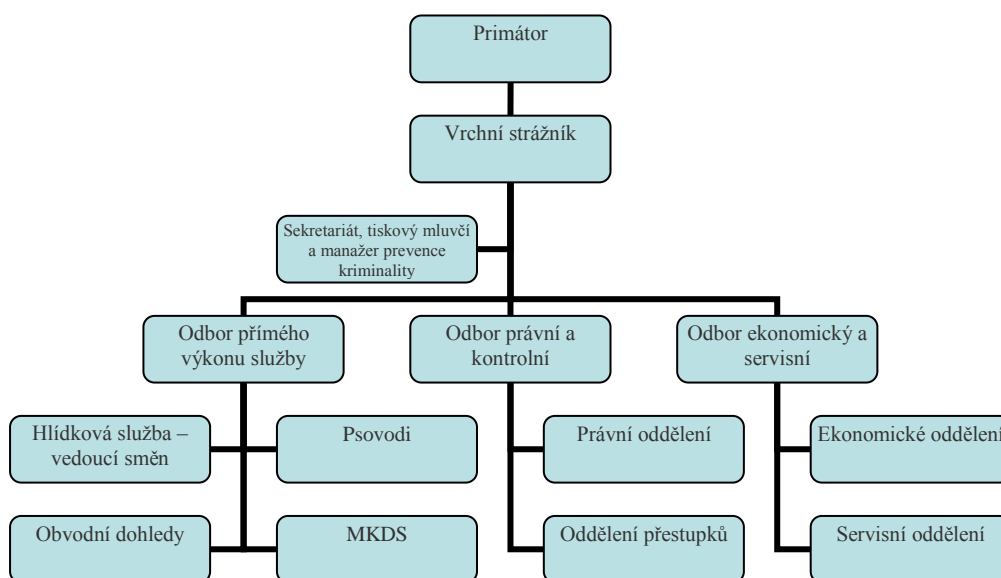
Primátor

Vrchní strážník

Sekretariát, tiskový mluvčí a manažer prevence kriminality

Odbor přímého výkonu služby

Odbor právní a kontrolní

Odbor ekonomický a servisní

Hlídková služba – vedoucí směn

Psovodi

Právní oddělení

Ekonomické oddělení

Obvodní dohledy

MKDS

Oddělení přestupků

Servisní oddělení